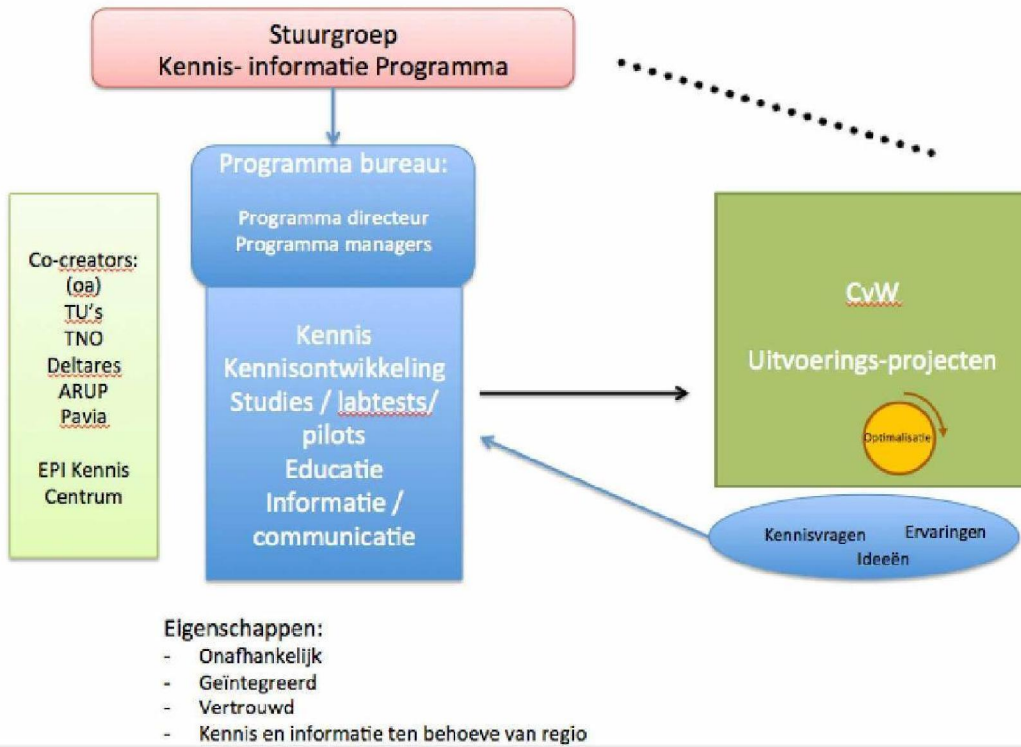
Stuurgroep
Kennis- informatie Programma

Co-creators:
(oa)
TU's
TNO
Deltares
ARUP
Pavia

EPI Kennis
Centrum

Programma bureau:

Programma directeur
Programma managers

Kennis
Kennisontwikkeling
Studies / labtests/
pilots
Educatie
Informatie /
communicatie

CvW

Uitvoerings-projecten

Optimalisatie

Kennisvragen
Ervaringen
Ideeën

Eigenschappen:
- Onafhankelijk
- Geïntegreerd
- Vertrouwd
- Kennis en informatie ten behoeve van regio